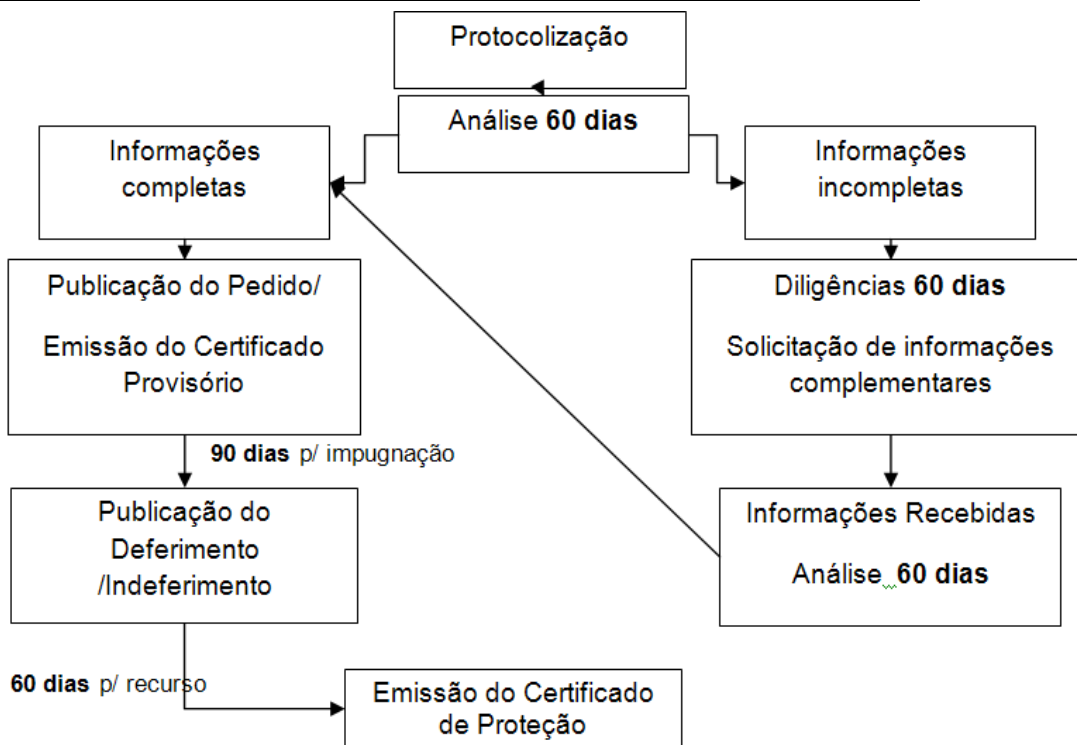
Protocolização

Análise **60 dias**

Informações completas

Informações incompletas

Publicação do Pedido/

Emissão do Certificado Provisório

Diligências **60 dias**

Solicitação de informações complementares

**90 dias** p/ impugnação

Publicação do Deferimento /Indeferimento

Informações Recebidas

Análise **60 dias**

**60 dias** p/ recurso

Emissão do Certificado de Proteção